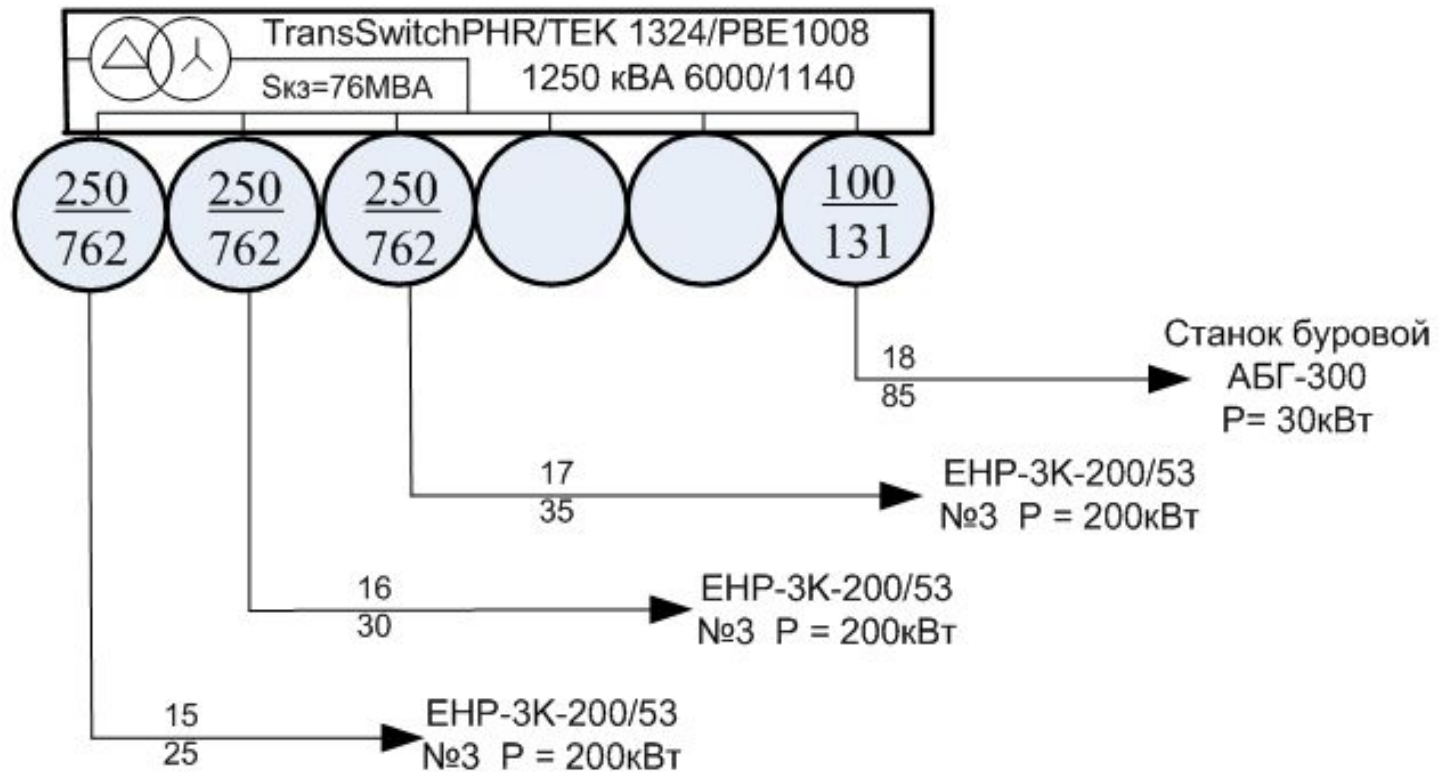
TransSwitchPHR/TEK 1324/PBE1008
Sкз=76MBA
1250 кВА 6000/1140

$\frac{250}{762}$ $\frac{250}{762}$ $\frac{250}{762}$ $\frac{100}{131}$

18
85
Станок буровой
АБГ-300
P= 30кВт

17
35
EHP-3K-200/53
№3 P = 200кВт

16
30
EHP-3K-200/53
№3 P = 200кВт

15
25
EHP-3K-200/53
№3 P = 200кВт